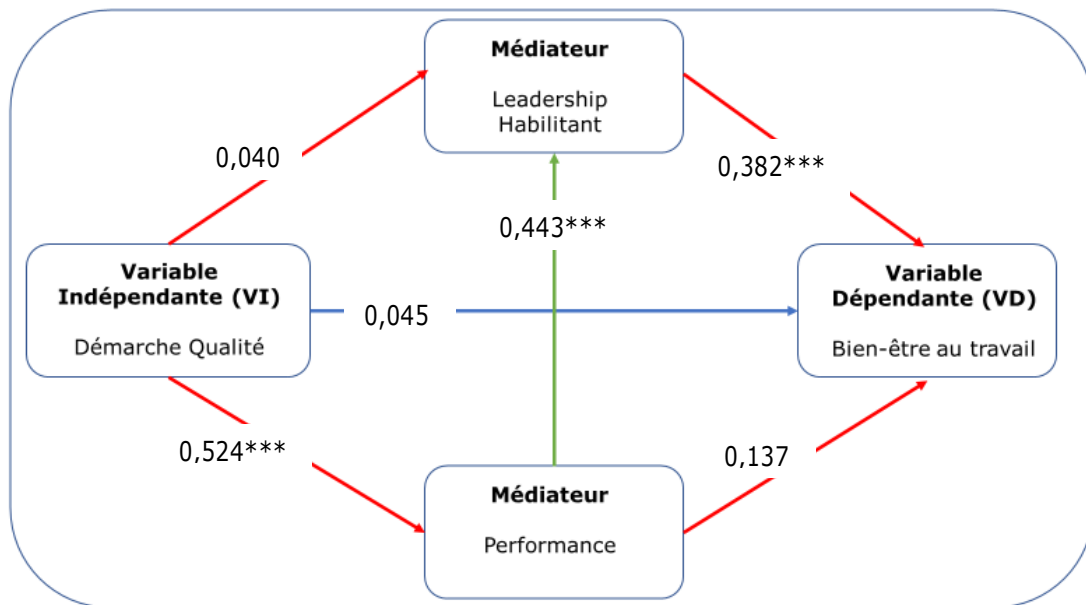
Médiateur

Leadership Habilitant

0,040

0,382***

0,443***

Variable Indépendante (VI)

Démarche Qualité

0,045

Variable Dépendante (VD)

Bien-être au travail

0,524***

0,137

Médiateur

Performance